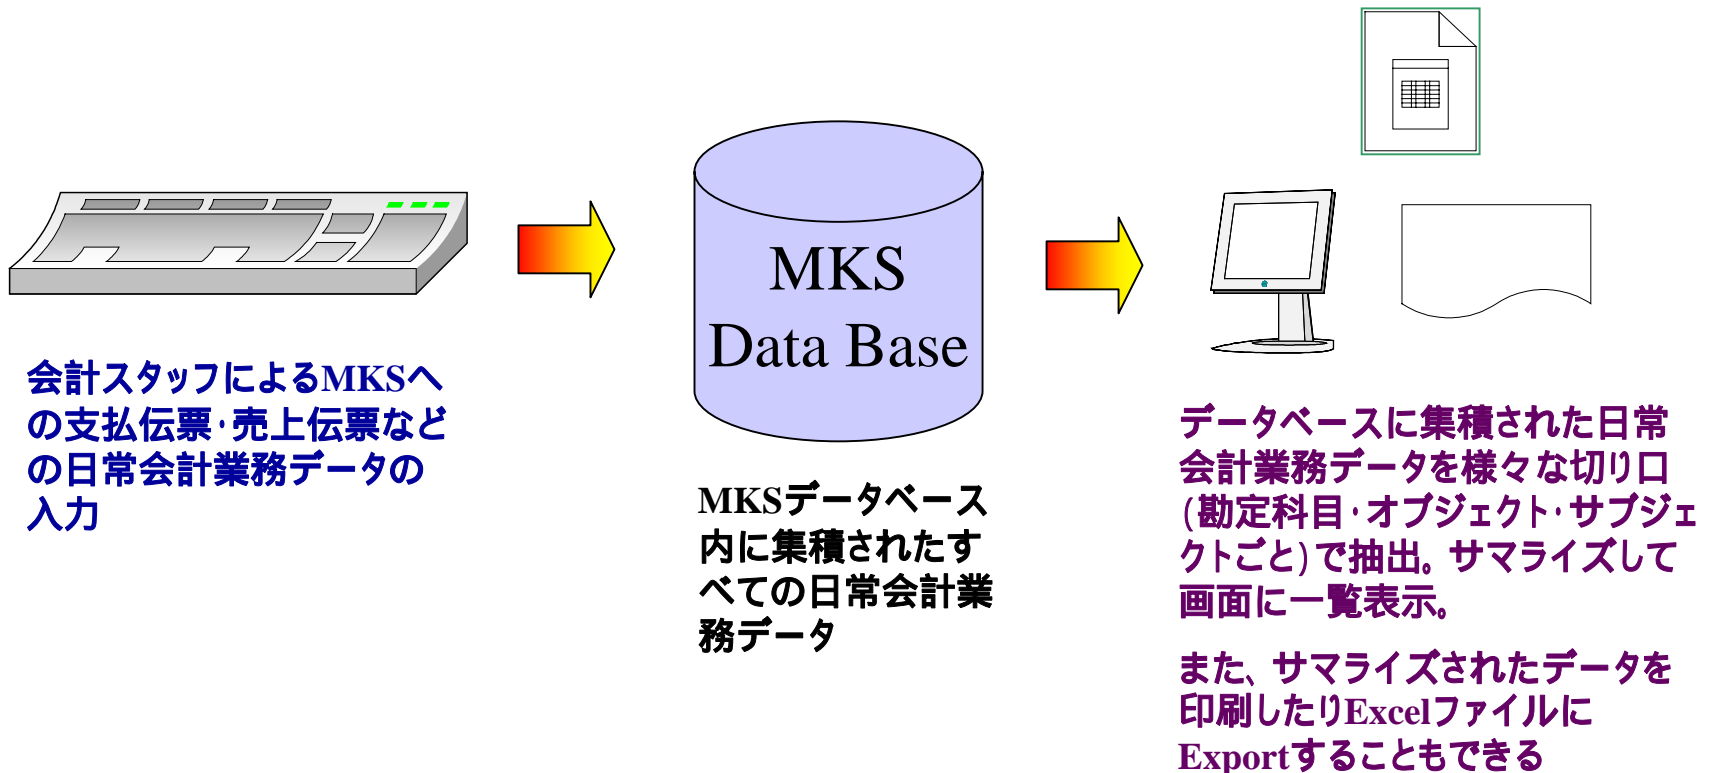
会計スタッフによるMKSへの支払伝票･売上伝票などの日常会計業務データの入力

MKS
Data Base

MKSデータベース内に集積されたすべての日常会計業務データ

データベースに集積された日常会計業務データを様々な切り口(勘定科目･オブジェクト･サブジェクトごと)で抽出。サマライズして画面に一覧表示。

また、サマライズされたデータを印刷したりExcelファイルにExportすることもできる